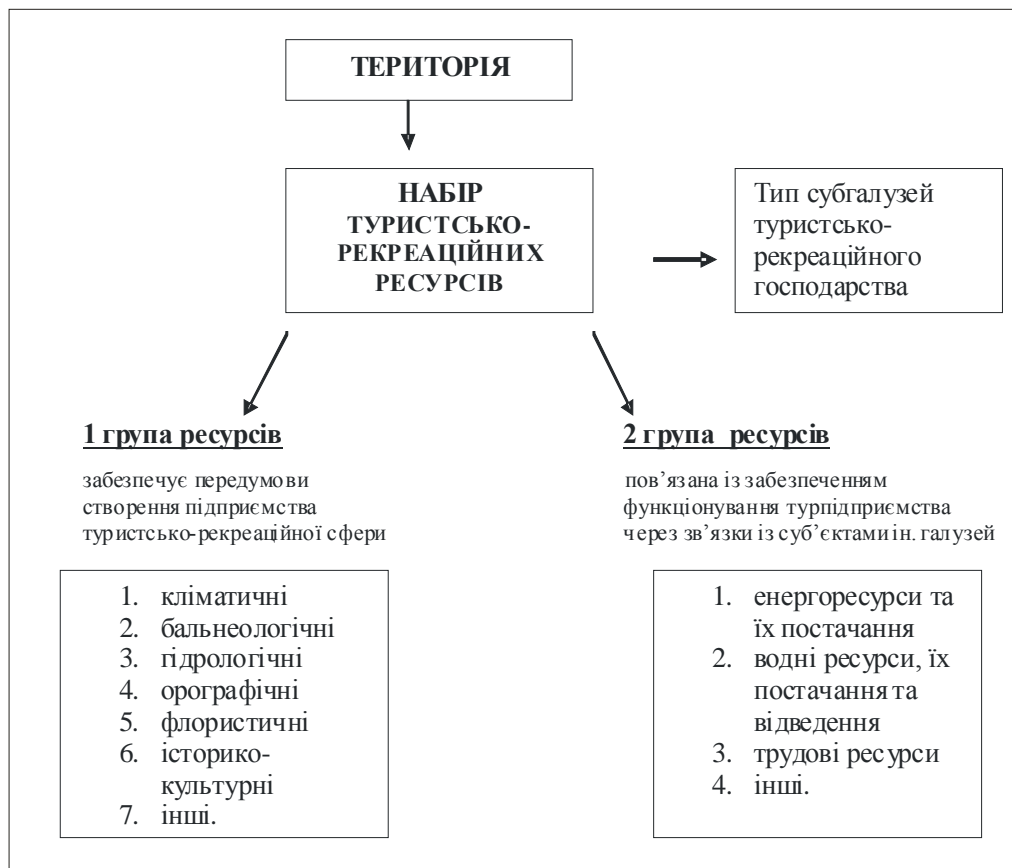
ТЕРИТОРІЯ

НАБІР ТУРИСТСЬКО-РЕКРЕАЦІЙНИХ РЕСУРСІВ

Тип субгалузей туристсько-рекреаційного господарства

1 група ресурсів

забезпечує передумови створення підприємства туристсько-рекреаційної сфери

1. кліматичні
2. бальнеологічні
3. гідрологічні
4. орографічні
5. флористичні
6. історико-культурні
7. інші.

2 група ресурсів

пов'язана із забезпеченням функціонування турпідприємства через зв'язки із суб'єктами ін. галузей

1. енергоресурси та їх постачання
2. водні ресурси, їх постачання та відведення
3. трудові ресурси
4. інші.